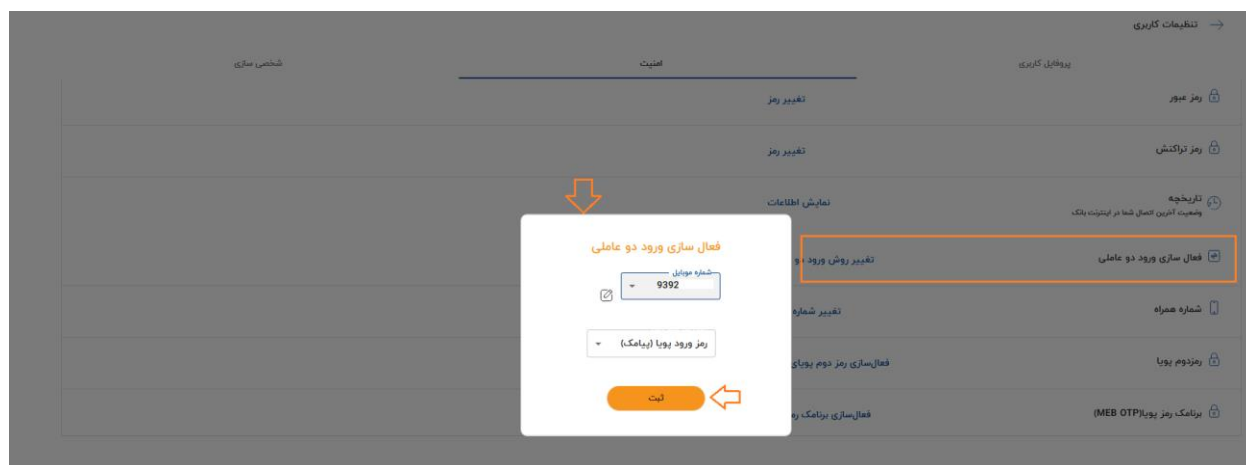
تنظیمات کاربری

پروفایل کاربری
امنیت
شخصی سازی

رمز عبور
تغییر رمز

رمز تراکنش
تغییر رمز

تاریخچه
وضعیت آخرین اتصال شما در اینترنت بانک
نمایش اطلاعات

فعال سازی ورود دو عاملی
تغییر روش ورود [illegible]

شماره همراه
تغییر شماره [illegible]

رمزدوم پویا
فعال‌سازی رمز دوم پویای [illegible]

برنامک رمز پویا(MEB OTP)
فعال‌سازی برنامک ر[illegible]

فعال سازی ورود دو عاملی
شماره موبایل
9392
رمز ورود پویا (پیامک)
ثبت